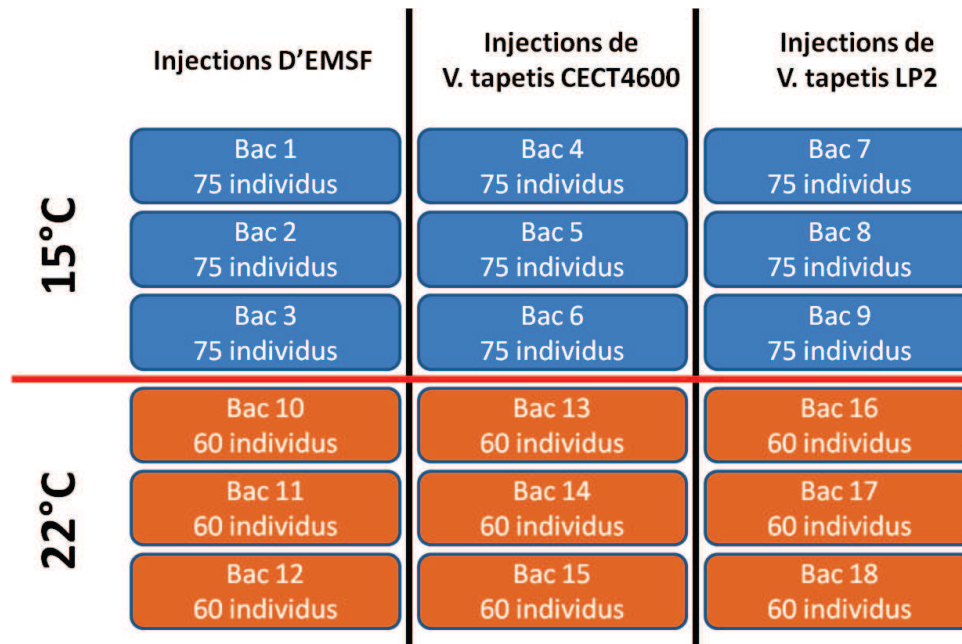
| | Injections D'EMSF | Injections de V. tapetis CECT4600 | Injections de V. tapetis LP2 |
|---|---|---|---|
| 15°C | Bac 1 75 individus | Bac 4 75 individus | Bac 7 75 individus |
| | Bac 2 75 individus | Bac 5 75 individus | Bac 8 75 individus |
| | Bac 3 75 individus | Bac 6 75 individus | Bac 9 75 individus |
| 22°C | Bac 10 60 individus | Bac 13 60 individus | Bac 16 60 individus |
| | Bac 11 60 individus | Bac 14 60 individus | Bac 17 60 individus |
| | Bac 12 60 individus | Bac 15 60 individus | Bac 18 60 individus |